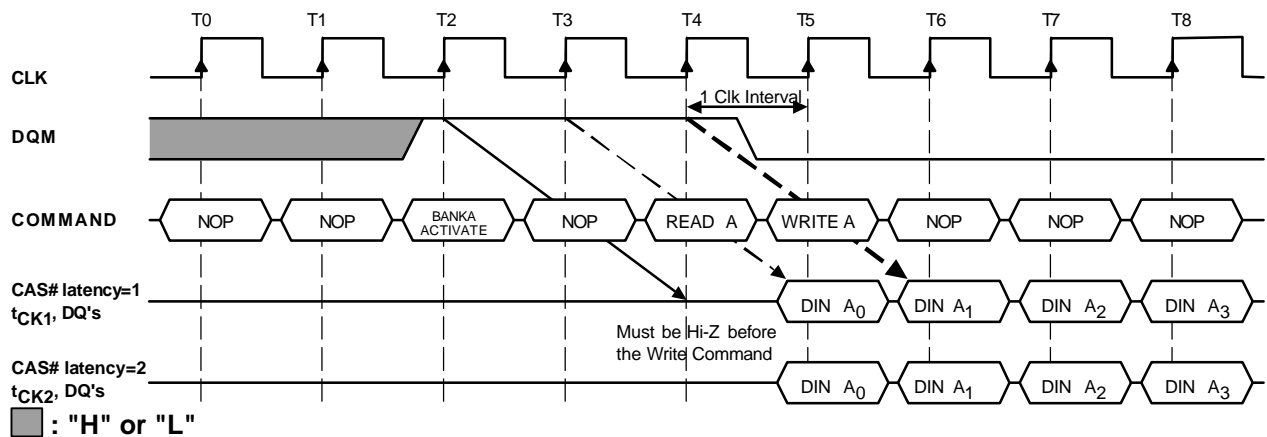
T0 T1 T2 T3 T4 T5 T6 T7 T8

CLK

1 Clk Interval

DQM

COMMAND

NOP NOP BANKA ACTIVATE NOP READ A WRITE A NOP NOP NOP

CAS# latency=1
$t_{CK1}$, DQ's

DIN $A_0$ DIN $A_1$ DIN $A_2$ DIN $A_3$

Must be Hi-Z before the Write Command

CAS# latency=2
$t_{CK2}$, DQ's

DIN $A_0$ DIN $A_1$ DIN $A_2$ DIN $A_3$

: "H" or "L"